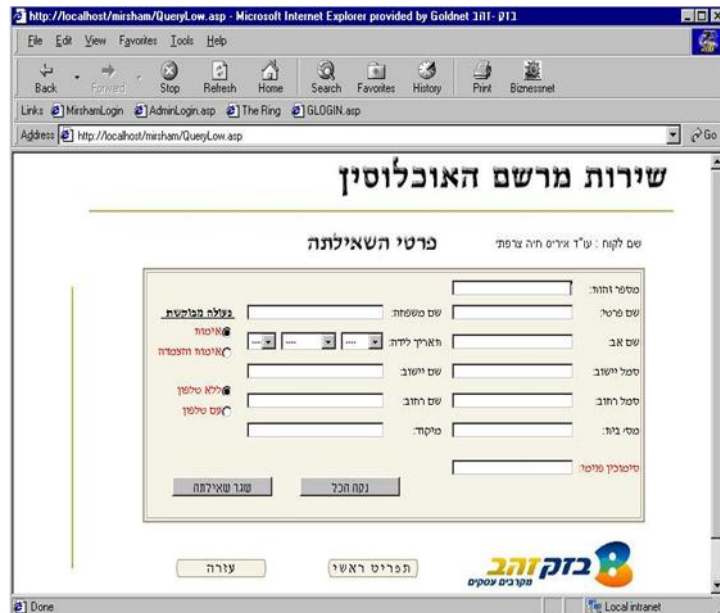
http://localhost/mirsham/QueryLow.asp - Microsoft Internet Explorer provided by Goldnet בזק - זהב

File Edit View Favorites Tools Help

Back Forward Stop Refresh Home Search Favorites History Print Biznessnet

Links MirshamLogin AdminLogin.asp The Ring GLOGIN.asp

Address http://localhost/mirsham/QueryLow.asp

Go

שירות מרשם האוכלוסין

שם לקוח : עו"ד איריס חיה צרפתי

פרטי השאילתה

מספר זהות:

שם פרטי:

שם משפחה:

פעולה מבוקשת

אימות

אימות והצגה

שם אב:

תאריך לידה:

סמל יישוב:

שם יישוב:

ללא טלפון

עם טלפון

סמל רחוב:

שם רחוב:

מס' בית:

מיקוד:

סימוכין פנימי:

שגר שאילתה

נקה הכל

עזרה

תפריט ראשי

בזק זהב מקרבים עסקים

Done

Local intranet